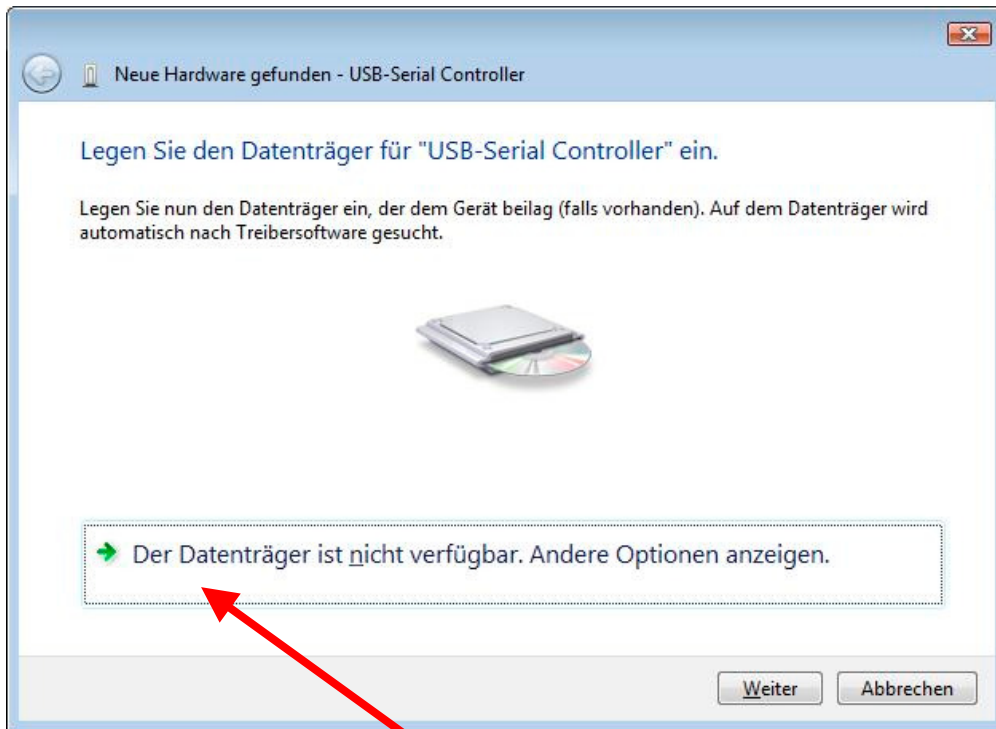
Neue Hardware gefunden - USB-Serial Controller

Legen Sie den Datenträger für "USB-Serial Controller" ein.

Legen Sie nun den Datenträger ein, der dem Gerät beilag (falls vorhanden). Auf dem Datenträger wird automatisch nach Treibersoftware gesucht.

Der Datenträger ist nicht verfügbar. Andere Optionen anzeigen.

Weiter

Abbrechen